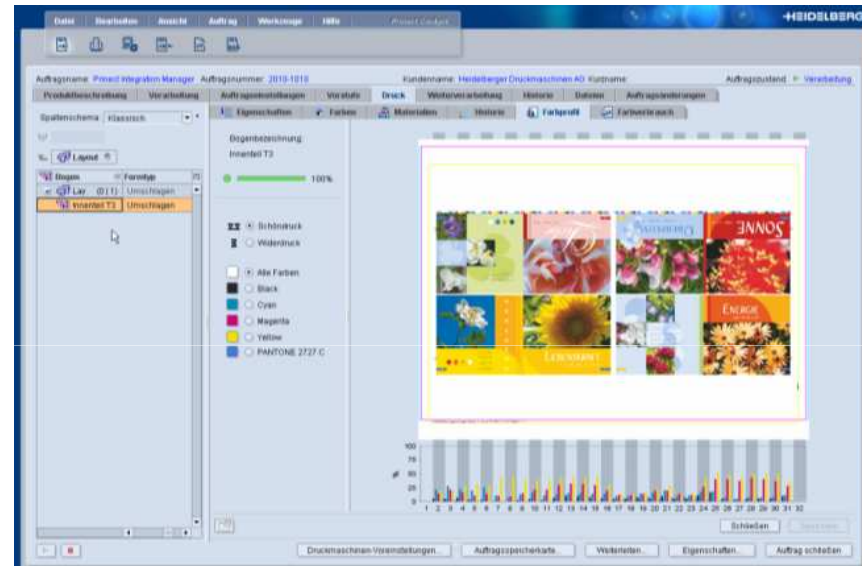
Datei Bearbeiten Ansicht Auftrag Werkzeuge Hilfe Prinect Cockpit

HEIDELBERG

Auftragsname: Prinect Integration Manager Auftragsnummer: 2010-1010 Kundenname: Heidelberger Druckmaschinen AG Kurzname: Auftragszustand: Verarbeitung

Produktbeschreibung Verarbeitung Auftragseinstellungen Vorstufe Druck Weiterverarbeitung Historie Dateien Auftragsänderungen

Spaltenschema Klassisch

Layout

Bogen Formtyp
Lay (1:1) Umschlagen
Innenteil T3 Umschlagen

Eigenschaften Farben Materialien Historie Farbprofil Farbverbrauch

Bogenbezeichnung:
Innenteil T3

100%

Schöndruck
Widerdruck

Alle Farben
Black
Cyan
Magenta
Yellow
PANTONE 2727 C

SONNE
ENERGIE
LEBENSKRAFT

100
75
50
25
0

1 2 3 4 5 6 7 8 9 10 11 12 13 14 15 16 17 18 19 20 21 22 23 24 25 26 27 28 29 30 31 32

Schließen

Druckmaschinen-Voreinstellungen... Auftragsspeicherkarte... Weiterleiten... Eigenschaften... Auftrag schließen